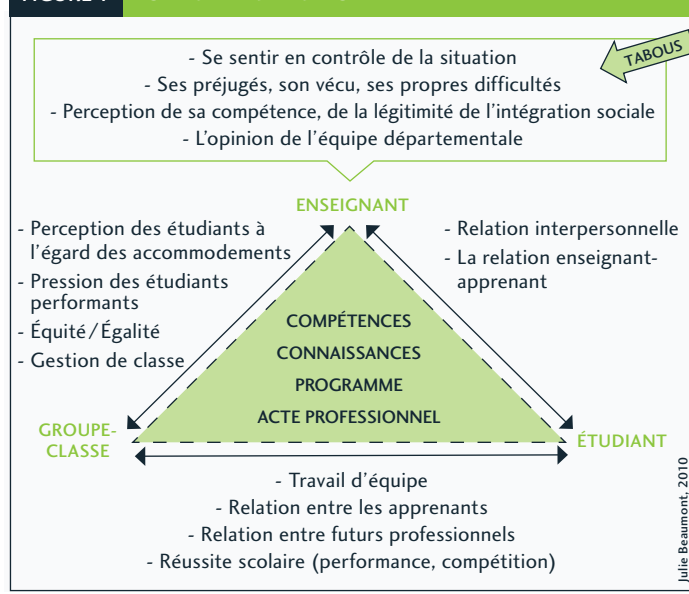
FIGURE 1

TABOUS

- Se sentir en contrôle de la situation
- Ses préjugés, son vécu, ses propres difficultés
- Perception de sa compétence, de la légitimité de l'intégration sociale
- L'opinion de l'équipe départementale

ENSEIGNANT

- Perception des étudiants à l'égard des accommodements
- Pression des étudiants performants
- Équité/Égalité
- Gestion de classe

- Relation interpersonnelle
- La relation enseignant-apprenant

COMPÉTENCES
CONNAISSANCES
PROGRAMME
ACTE PROFESSIONNEL

GROUPE-CLASSE

ÉTUDIANT

- Travail d'équipe
- Relation entre les apprenants
- Relation entre futurs professionnels
- Réussite scolaire (performance, compétition)

Julie Beaumont, 2010